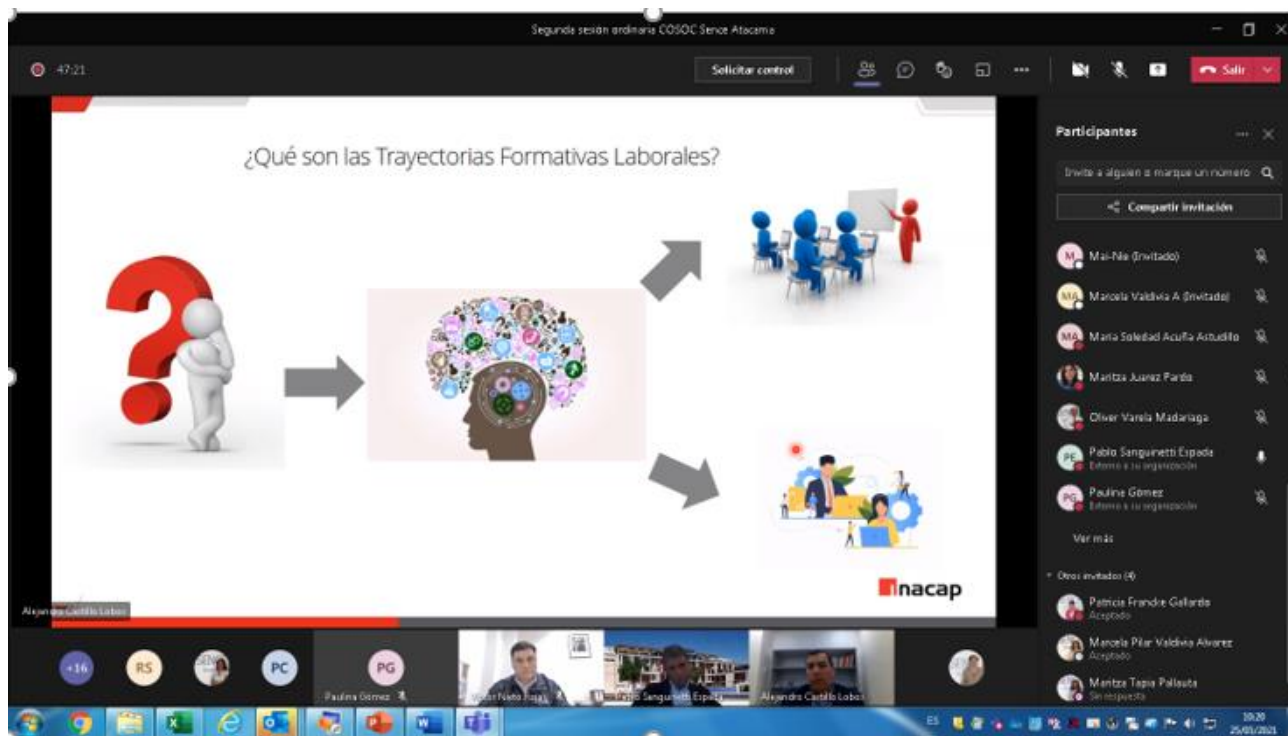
Segunda sesión ordinaria COSOC Sence Atacama

47:21

Solicitar control

Salir

¿Qué son las Trayectorias Formativas Laborales?

inacap

Alejandro Castillo Lobos

Participantes

Invite a alguien o marque un número

Compartir invitación

Mai-Nie (Invitado)

Marcela Valdivia A (Invitado)

Maria Soledad Acuña Astudillo

Maritza Juarez Pardo

Oliver Varela Madariaga

Pablo Sanguinetti Espada
Externo a su organización

Paulina Gómez
Externo a su organización

Ver más

Otros invitados (4)

Patricia Francke Gallardo
Aceptado

Marcela Pilar Valdivia Alvarez
Aceptado

Maritza Tapia Pallauta
Sin respuesta

+16

RS

PC

PG

Paulina Gómez

Víctor Nieto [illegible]

Pablo Sanguinetti Espada

Alejandro Castillo Lobos

ES

10:20
25/03/2021